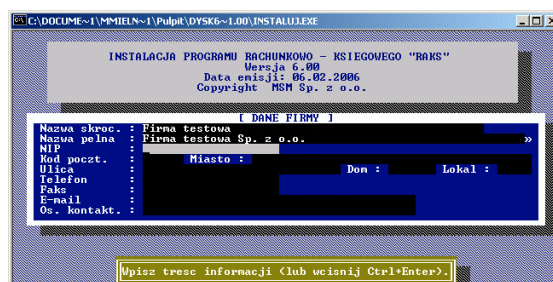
C:\DOCUME~1\MMIELN~1\Pulpit\DYSK6~1.00\INSTALUJ.EXE

INSTALACJA PROGRAMU RACHUNKOWO - KSIEGOWEGO "RAKS"
Wersja 6.00
Data emisji: 06.02.2006
Copyright MSM Sp. z o.o.

[ DANE FIRMY ]

Nazwa skroc. : Firma testowa
Nazwa pelna : Firma testowa Sp. z o.o. »
NIP :
Kod poczt. : Miasto :
Ulica : Dom : Lokal :
Telefon :
Faks :
E-mail :
Os. kontakt. :

Wpisz tresc informacji (lub wcisnij Ctrl+Enter).